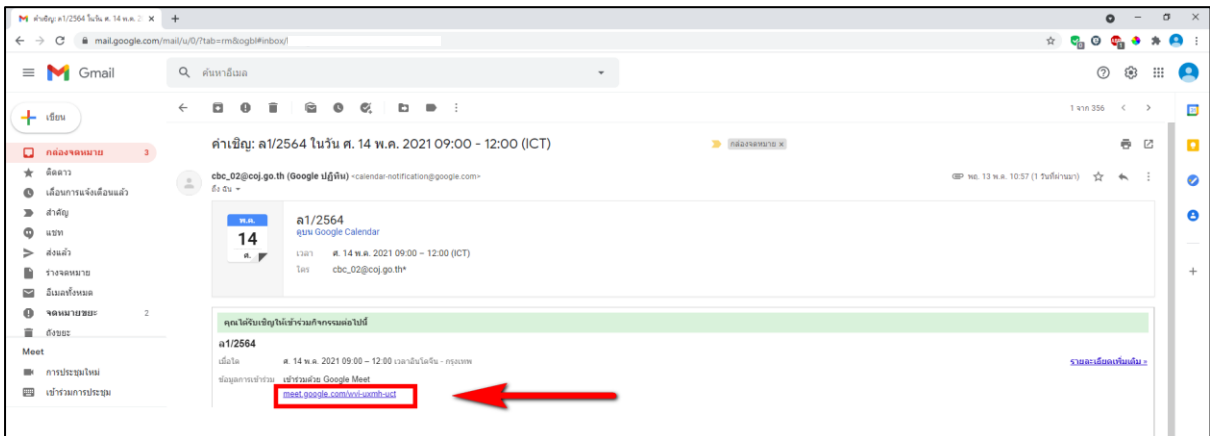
คำเชิญ: ล1/2564 ในวัน ศ. 14 พ.ค. 2 ×

mail.google.com/mail/u/0/?tab=rm&ogbl#inbox/

Gmail

ค้นหาอีเมล

เขียน

กล่องจดหมาย 3

ติดดาว

เลื่อนการแจ้งเตือนแล้ว

สำคัญ

แชท

ส่งแล้ว

ร่างจดหมาย

อีเมลทั้งหมด

จดหมายขยะ 2

ถังขยะ

Meet

การประชุมใหม่

เข้าร่วมการประชุม

1 จาก 356

คำเชิญ: ล1/2564 ในวัน ศ. 14 พ.ค. 2021 09:00 - 12:00 (ICT)

กล่องจดหมาย ×

cbc_02@coj.go.th (Google ปฏิทิน) <calendar-notification@google.com>

ถึง ฉัน

พฤ. 13 พ.ค. 10:57 (1 วันที่ผ่านมา)

พ.ค.

14

ศ.

ล1/2564

ดูบน Google Calendar

เวลา ศ. 14 พ.ค. 2021 09:00 – 12:00 (ICT)

ใคร cbc_02@coj.go.th*

คุณได้รับเชิญให้เข้าร่วมกิจกรรมต่อไปนี้

ล1/2564

เมื่อใด ศ. 14 พ.ค. 2021 09:00 – 12:00 เวลาอินโดจีน - กรุงเทพ

รายละเอียดเพิ่มเติม »

ข้อมูลการเข้าร่วม เข้าร่วมด้วย Google Meet

meet.google.com/wvi-uxmh-uct